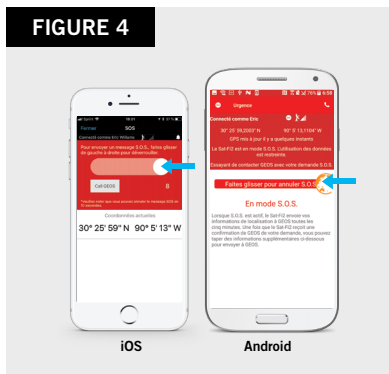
FIGURE 4

Fermer SOS

Connecté comme Eric Willems

Pour envoyer un message S.O.S., faites glisser de gauche à droite pour déverrouiller.

Call GEOS

Coordonnées actuelles

30° 25' 59" N 90° 5' 13" W

Urgence

Connecté comme Eric

30° 25' 59,2003" N 90° 5' 13,1104" W

GPS mis à jour il y a quelques instants

Le Sat-Fi2 est en mode S.O.S. L'utilisation des données est restreinte.

Essayant de contacter GEOS avec votre demande S.O.S.

Faites glisser pour annuler S.O.S.

En mode S.O.S.

Lorsque S.O.S. est actif, le Sat-Fi2 envoie vos informations de localisation à GEOS toutes les cinq minutes. Une fois que le Sat-Fi2 reçoit une confirmation de GEOS de votre demande, vous pouvez taper des informations supplémentaires ci-dessous pour envoyer à GEOS.

iOS

Android